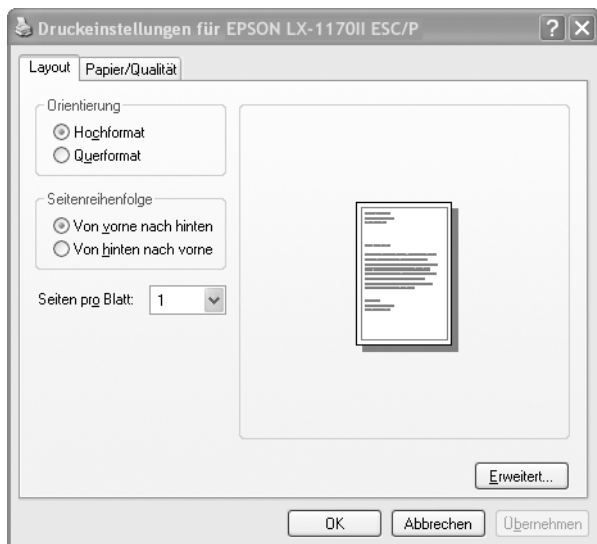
Druckeinstellungen für EPSON LX-1170II ESC/P

?

Layout

Papier/Qualität

Orientierung

Hochformat

Querformat

Seitenreihenfolge

Von vorne nach hinten

Von hinten nach vorne

Seiten pro Blatt:

1

Erweitert...

OK

Abbrechen

Übernehmen